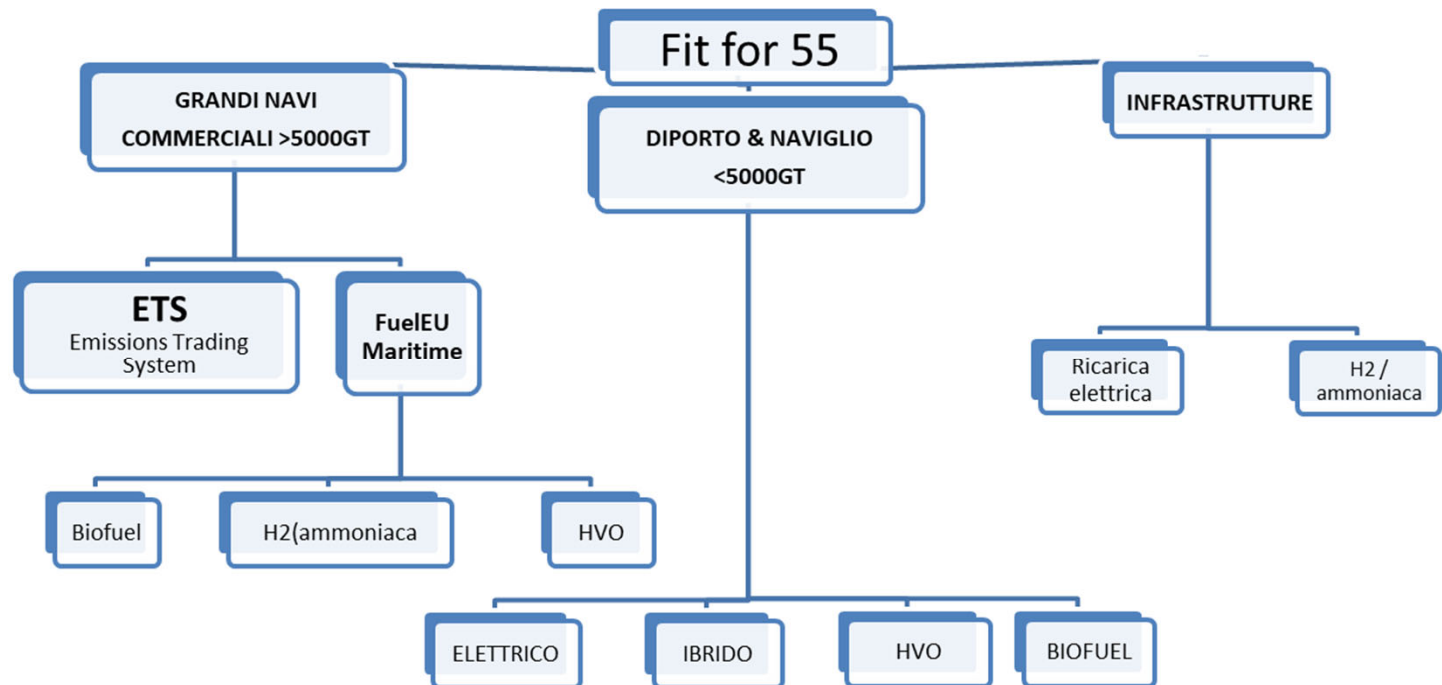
Fit for 55

GRANDI NAVI COMMERCIALI >5000GT

DIPORTO & NAVIGLIO <5000GT

INFRASTRUTTURE

ETS
Emissions Trading System

FuelEU Maritime

Ricarica elettrica

H2 / ammoniaca

Biofuel

H2(ammoniaca

HVO

ELETTRICO

IBRIDO

HVO

BIOFUEL